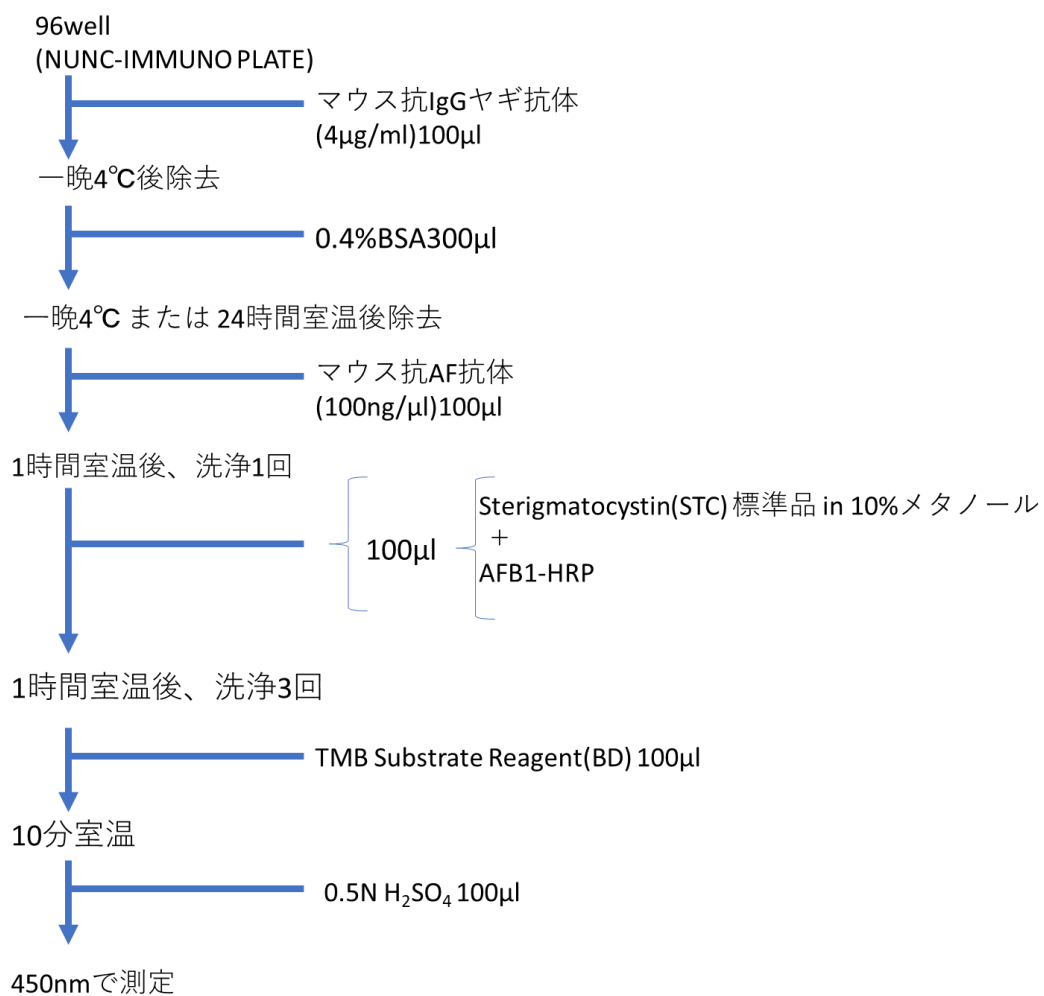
96well
(NUNC-IMMUNO PLATE)

マウス抗IgGヤギ抗体
(4μg/ml)100μl

一晩4℃後除去

0.4%BSA300μl

一晩4℃ または 24時間室温後除去

マウス抗AF抗体
(100ng/μl)100μl

1時間室温後、洗浄1回

100μl

Sterigmatocystin(STC) 標準品 in 10%メタノール
+
AFB1-HRP

1時間室温後、洗浄3回

TMB Substrate Reagent(BD) 100μl

10分室温

0.5N $H_2SO_4$ 100μl

450nmで測定